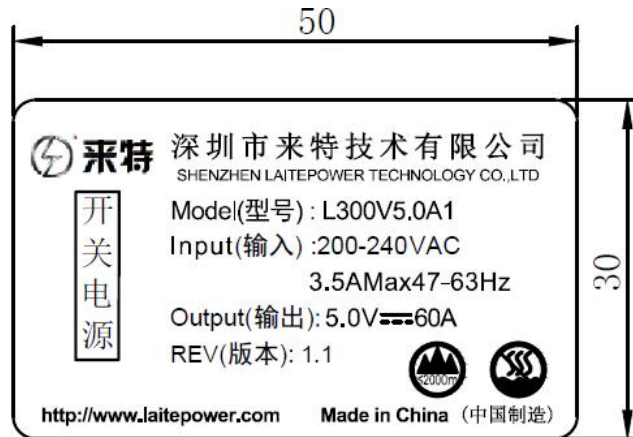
50

30

来特 深圳市来特技术有限公司
SHENZHEN LAITEPOWER TECHNOLOGY CO.,LTD

开
关
电
源

Model(型号) : L300V5.0A1
Input(输入) :200-240VAC
3.5AMax47-63Hz
Output(输出): 5.0V$\overline{---}$60A
REV(版本): 1.1

5000m

http://www.laitepower.com Made in China (中国制造)